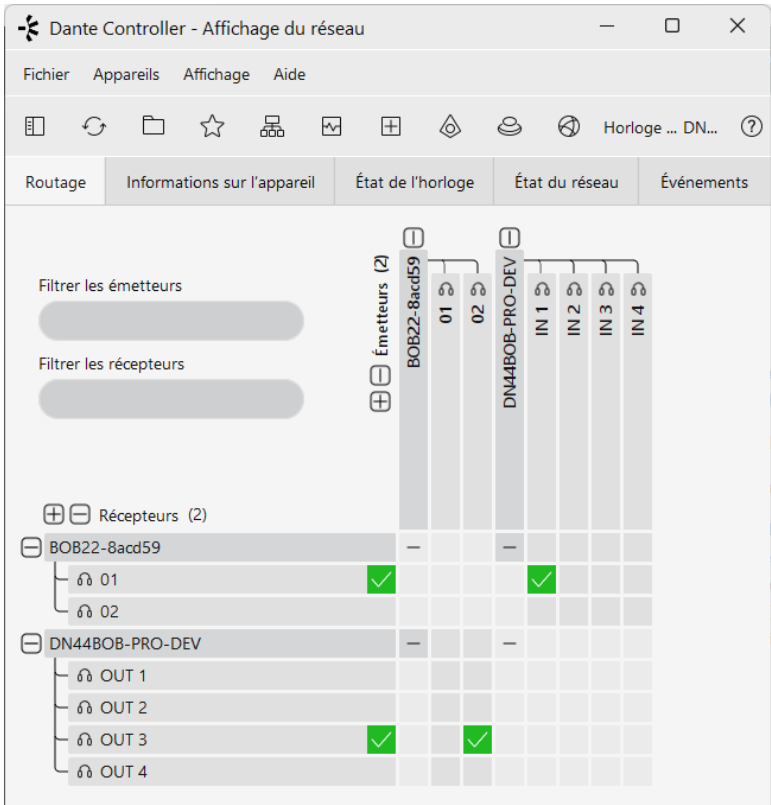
Dante Controller - Affichage du réseau

Fichier Appareils Affichage Aide

Horloge ... DN...

Routage | Informations sur l'appareil | État de l'horloge | État du réseau | Événements

Émetteurs (2)

BOB22-8acd59

01

02

DN44BOB-PRO-DEV

IN 1

IN 2

IN 3

IN 4

Filtrer les émetteurs

Filtrer les récepteurs

Récepteurs (2)

BOB22-8acd59

01

02

DN44BOB-PRO-DEV

OUT 1

OUT 2

OUT 3

OUT 4